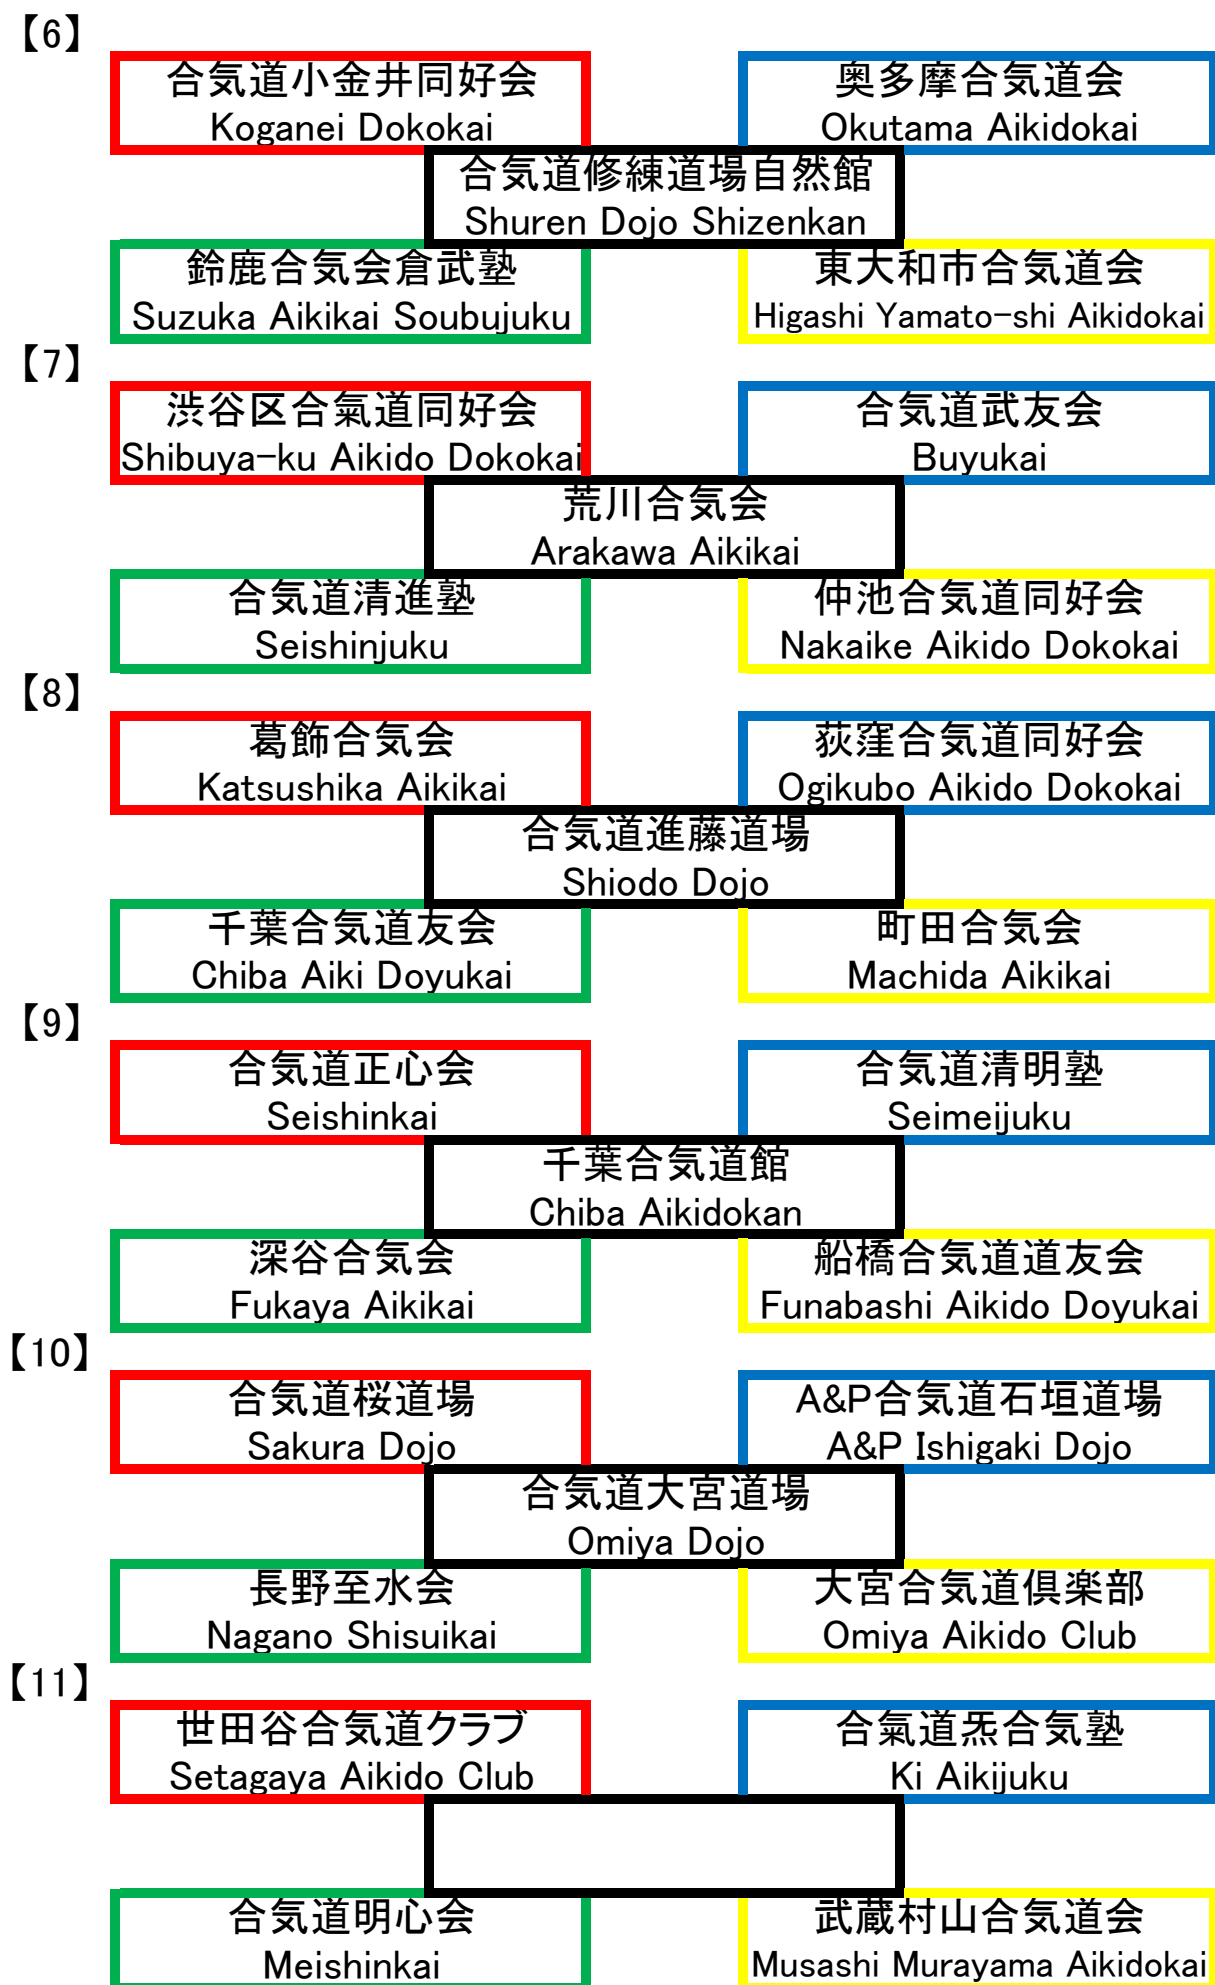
【6】

合気道小金井同好会
Koganei Dokokai

奥多摩合気道会
Okutama Aikidokai

合気道修練道場自然館
Shuren Dojo Shizenkan

鈴鹿合気会倉武塾
Suzuka Aikikai Soubujuku

東大和市合気道会
Higashi Yamato-shi Aikidokai

【7】

渋谷区合氣道同好会
Shibuya-ku Aikido Dokokai

合気道武友会
Buyukai

荒川合気会
Arakawa Aikikai

合気道清進塾
Seishinjuku

仲池合気道同好会
Nakaike Aikido Dokokai

【8】

葛飾合気会
Katsushika Aikikai

荻窪合気道同好会
Ogikubo Aikido Dokokai

合気道進藤道場
Shiodo Dojo

千葉合気道友会
Chiba Aiki Doyukai

町田合気会
Machida Aikikai

【9】

合気道正心会
Seishinkai

合気道清明塾
Seimeijuku

千葉合気道館
Chiba Aikidokan

深谷合気会
Fukaya Aikikai

船橋合気道道友会
Funabashi Aikido Doyukai

【10】

合気道桜道場
Sakura Dojo

A&P合気道石垣道場
A&P Ishigaki Dojo

合気道大宮道場
Omiya Dojo

長野至水会
Nagano Shisuikai

大宮合気道倶楽部
Omiya Aikido Club

【11】

世田谷合気道クラブ
Setagaya Aikido Club

合氣道炁合気塾
Ki Aikijuku

合気道明心会
Meishinkai

武蔵村山合気道会
Musashi Murayama Aikidokai